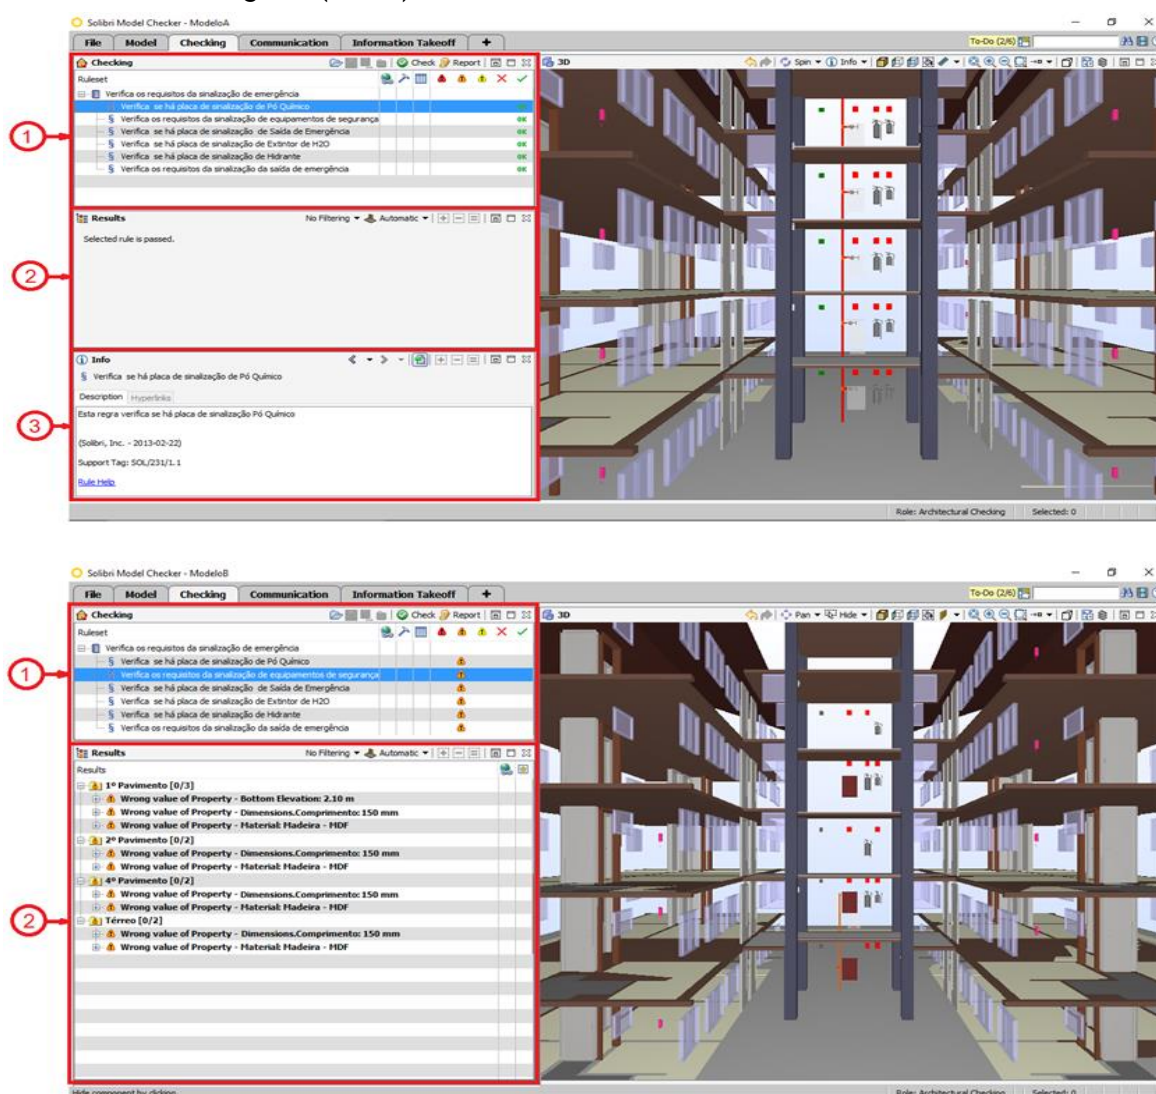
Solibri Model Checker - ModeloA

File | Model | Checking | Communication | Information Takeoff | +

To-Do (2/6)

Checking

Check | Report

Ruleset

Verifica os requisitos da sinalização de emergência
Verifica se há placa de sinalização de Pó Químico
Verifica os requisitos da sinalização de equipamentos de segurança OK
Verifica se há placa de sinalização de Saída de Emergência OK
Verifica se há placa de sinalização de Extintor de H2O OK
Verifica se há placa de sinalização de Hidrante OK
Verifica os requisitos da sinalização da saída de emergência OK

3D

Spin | Info

1

Results

No Filtering | Automatic

Selected rule is passed.

2

Info

Verifica se há placa de sinalização de Pó Químico

Description | Hyperlinks

Esta regra verifica se há placa de sinalização Pó Químico

(Solibri, Inc. - 2013-02-22)

Support Tag: SOL/231/1.1

Rule Help

3

Role: Architectural Checking | Selected: 0

Solibri Model Checker - ModeloB

File | Model | Checking | Communication | Information Takeoff | +

To-Do (2/6)

Checking

Check | Report

Ruleset

Verifica os requisitos da sinalização de emergência
Verifica se há placa de sinalização de Pó Químico
Verifica os requisitos da sinalização de equipamentos de segurança
Verifica se há placa de sinalização de Saída de Emergência
Verifica se há placa de sinalização de Extintor de H2O
Verifica se há placa de sinalização de Hidrante
Verifica os requisitos da sinalização da saída de emergência

3D

Pan | Hide

1

Results

No Filtering | Automatic

Results
1º Pavimento [0/3]
Wrong value of Property - Bottom Elevation: 2.10 m
Wrong value of Property - Dimensions.Comprimento: 150 mm
Wrong value of Property - Material: Madeira - MDF
2º Pavimento [0/2]
Wrong value of Property - Dimensions.Comprimento: 150 mm
Wrong value of Property - Material: Madeira - MDF
4º Pavimento [0/2]
Wrong value of Property - Dimensions.Comprimento: 150 mm
Wrong value of Property - Material: Madeira - MDF
Térreo [0/2]
Wrong value of Property - Dimensions.Comprimento: 150 mm
Wrong value of Property - Material: Madeira - MDF

2

Hide component by clicking

Role: Architectural Checking | Selected: 0